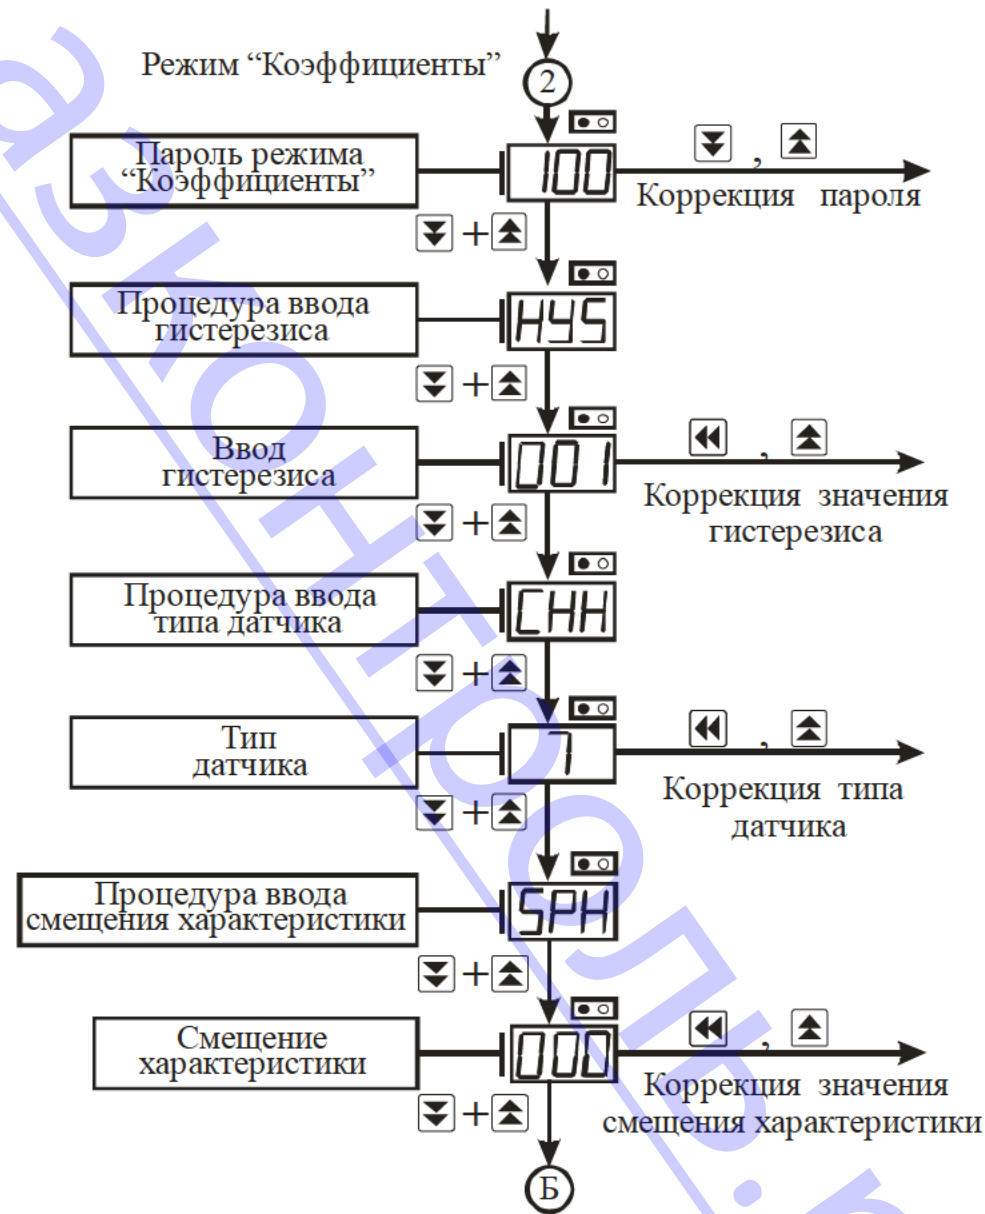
Режим “Коэффициенты”

2

Пароль режима “Коэффициенты”

100

Коррекция пароля

Процедура ввода гистерезиса

HYS

Ввод гистерезиса

001

Коррекция значения гистерезиса

Процедура ввода типа датчика

CHH

Тип датчика

7

Коррекция типа датчика

Процедура ввода смещения характеристики

SPH

Смещение характеристики

000

Коррекция значения смещения характеристики

Б